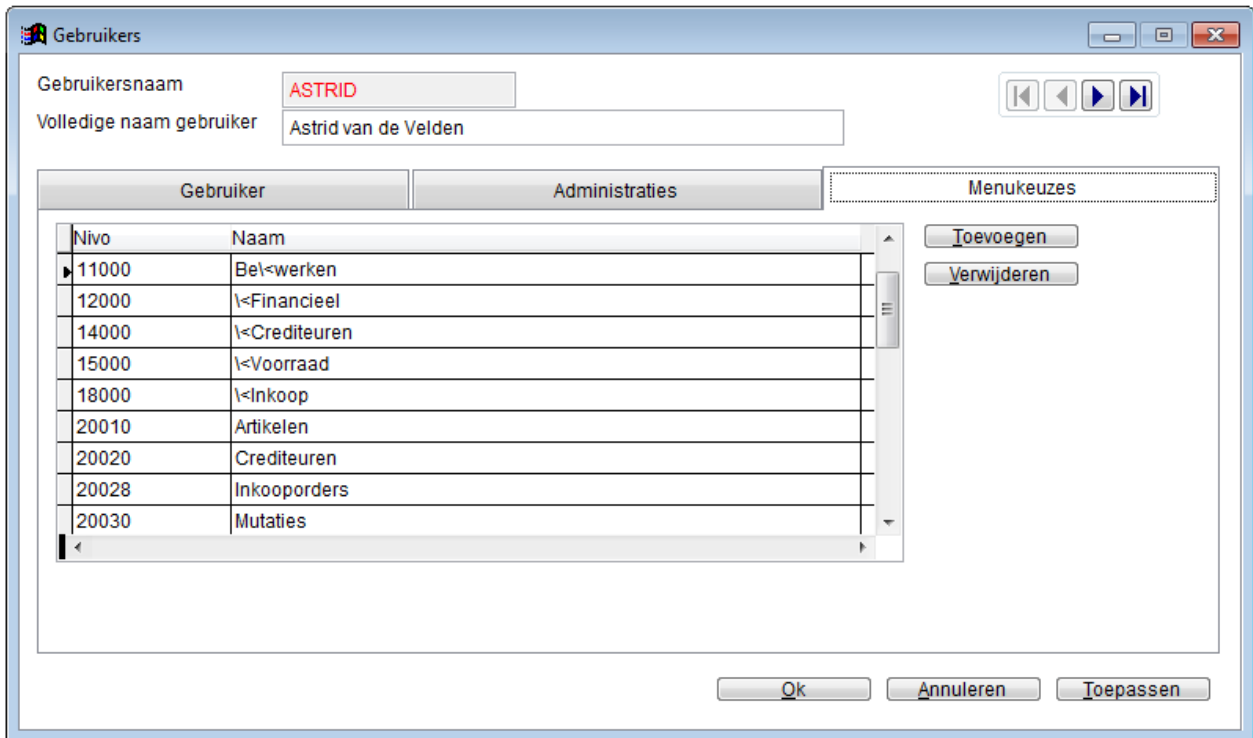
Gebruikers

Gebruikersnaam ASTRID
Volledige naam gebruiker Astrid van de Velden

Gebruiker | Administraties | Menukeuzes

| Nivo | Naam |
|---|---|
| 11000 | Be\<werken |
| 12000 | \<Financieel |
| 14000 | \<Crediteuren |
| 15000 | \<Voorraad |
| 18000 | \<Inkoop |
| 20010 | Artikelen |
| 20020 | Crediteuren |
| 20028 | Inkooporders |
| 20030 | Mutaties |

Toevoegen
Verwijderen

Ok Annuleren Toepassen